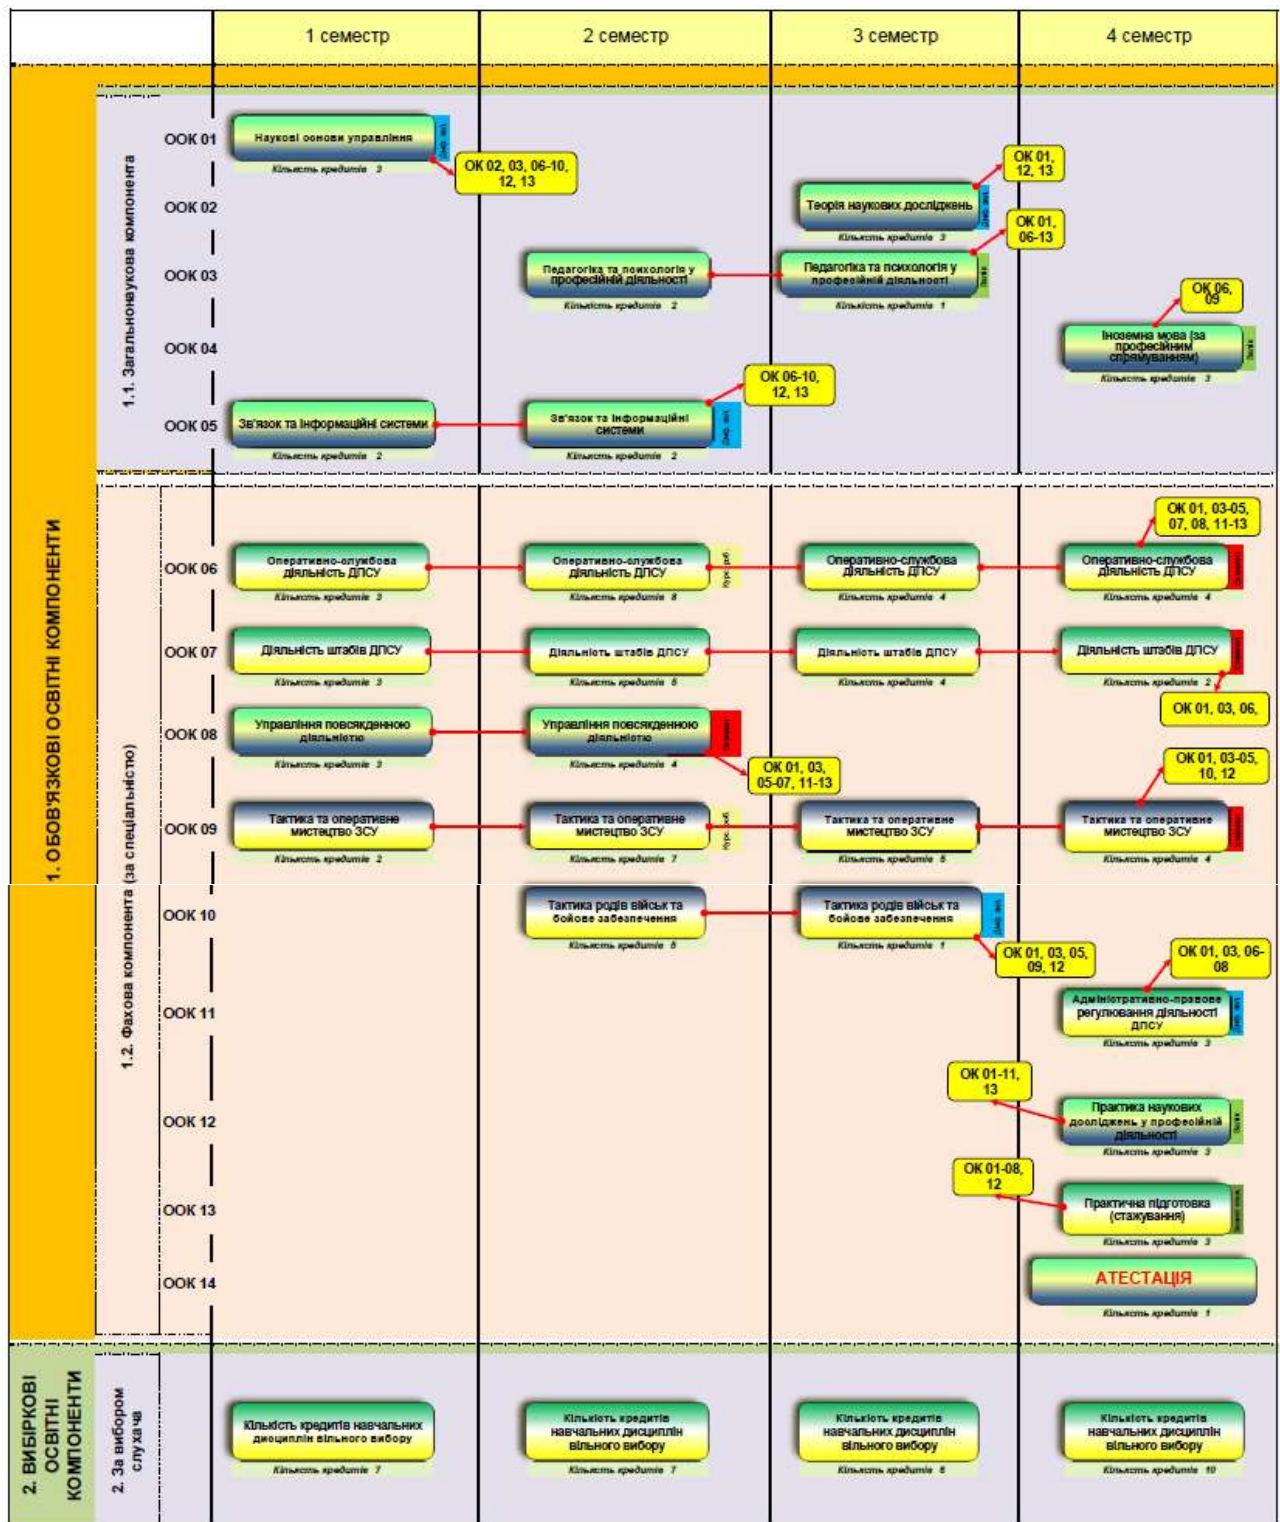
| | 1 семестр | 2 семестр | 3 семестр | 4 семестр |
|---|---|---|---|---|

1. ОБОВ'ЯЗКОВІ ОСВІТНІ КОМПОНЕНТИ

1.1. Загальнонаукова компонента

ООК 01
Наукові основи управління
Кількість кредитів 3
Диф. зал.
ОК 02, 03, 06-10, 12, 13

ООК 02
Теорія наукових досліджень
Кількість кредитів 3
Диф. зал.
ОК 01, 12, 13

ООК 03
Педагогіка та психологія у професійній діяльності
Кількість кредитів 2
Педагогіка та психологія у професійній діяльності
Кількість кредитів 1
Залік
ОК 01, 06-13

ООК 04
Іноземна мова (за професійним спрямуванням)
Кількість кредитів 3
Залік
ОК 06, 09

ООК 05
Зв'язок та інформаційні системи
Кількість кредитів 2
Зв'язок та інформаційні системи
Кількість кредитів 2
Диф. зал.
ОК 06-10, 12, 13

1.2. Фахова компонента (за спеціальністю)

ООК 06
Оперативно-службова діяльність ДПСУ
Кількість кредитів 3
Оперативно-службова діяльність ДПСУ
Кількість кредитів 8
Курс. роб.
Оперативно-службова діяльність ДПСУ
Кількість кредитів 4
Оперативно-службова діяльність ДПСУ
Кількість кредитів 4
Екзамен
ОК 01, 03-05, 07, 08, 11-13

ООК 07
Діяльність штабів ДПСУ
Кількість кредитів 3
Діяльність штабів ДПСУ
Кількість кредитів 5
Діяльність штабів ДПСУ
Кількість кредитів 4
Діяльність штабів ДПСУ
Кількість кредитів 2
Екзамен
ОК 01, 03, 06,

ООК 08
Управління повсякденною діяльністю
Кількість кредитів 3
Управління повсякденною діяльністю
Кількість кредитів 4
Екзамен
ОК 01, 03, 05-07, 11-13

ООК 09
Тактика та оперативне мистецтво ЗСУ
Кількість кредитів 2
Тактика та оперативне мистецтво ЗСУ
Кількість кредитів 7
Курс. роб.
Тактика та оперативне мистецтво ЗСУ
Кількість кредитів 5
Тактика та оперативне мистецтво ЗСУ
Кількість кредитів 4
Екзамен
ОК 01, 03-05, 10, 12

ООК 10
Тактика родів військ та бойове забезпечення
Кількість кредитів 5
Тактика родів військ та бойове забезпечення
Кількість кредитів 1
Диф. зал.
ОК 01, 03, 05, 09, 12

ООК 11
Адміністративно-правове регулювання діяльності ДПСУ
Кількість кредитів 3
Диф. зал.
ОК 01, 03, 06-08

ООК 12
Практика наукових досліджень у професійній діяльності
Кількість кредитів 3
Залік
ОК 01-11, 13

ООК 13
Практична підготовка (стажування)
Кількість кредитів 3
Захист звіт.
ОК 01-08, 12

ООК 14
АТЕСТАЦІЯ
Кількість кредитів 1

2. ВИБІРКОВІ ОСВІТНІ КОМПОНЕНТИ

2. За вибором слухача

Кількість кредитів навчальних дисциплін вільного вибору
Кількість кредитів 7
Кількість кредитів навчальних дисциплін вільного вибору
Кількість кредитів 7
Кількість кредитів навчальних дисциплін вільного вибору
Кількість кредитів 6
Кількість кредитів навчальних дисциплін вільного вибору
Кількість кредитів 10